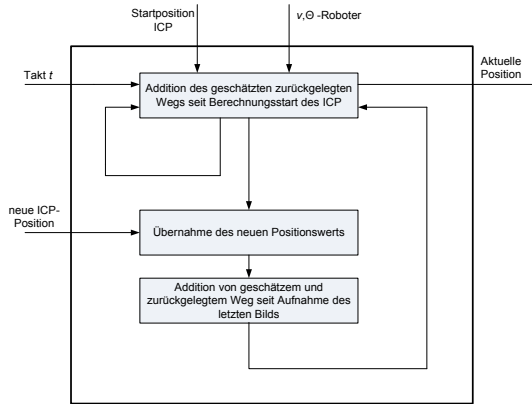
Startposition ICP

$v,\Theta$ -Roboter

Takt $t$

Aktuelle Position

Addition des geschätzten zurückgelegten Wegs seit Berechnungsstart des ICP

neue ICP-Position

Übernahme des neuen Positionswerts

Addition von geschätzem und zurückgelegtem Weg seit Aufnahme des letzten Bilds